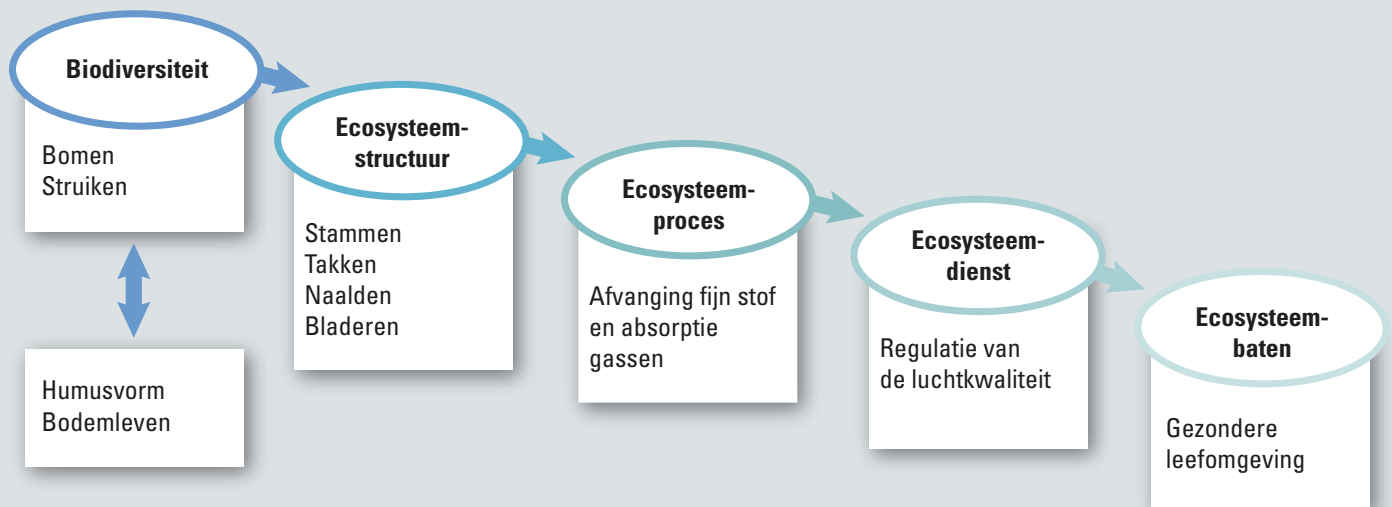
Biodiversiteit

Bomen
Struiken

Humusvorm
Bodemleven

Ecosysteemstructuur

Stammen
Takken
Naalden
Bladeren

Ecosysteemproces

Afvanging fijn stof en absorptie gassen

Ecosysteemdienst

Regulatie van de luchtkwaliteit

Ecosysteembaten

Gezondere leefomgeving